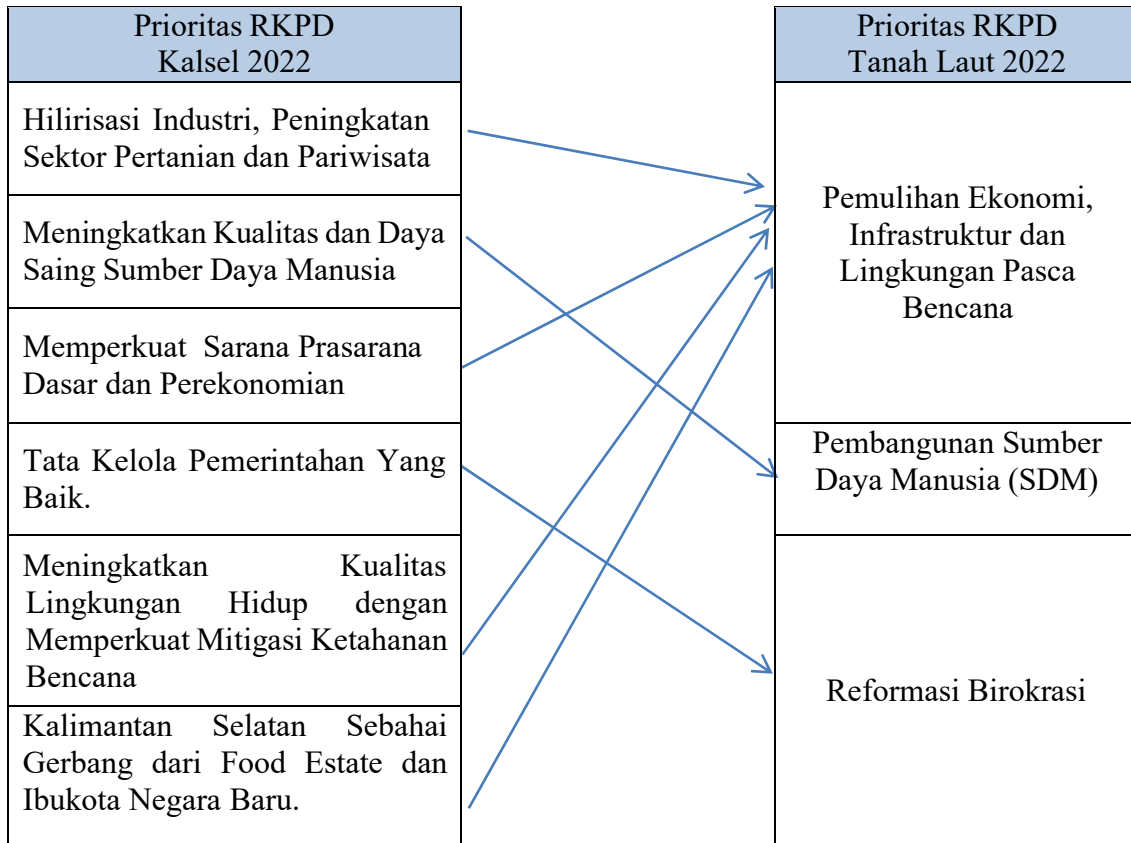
Prioritas RKPD Kalsel 2022

Hilirisasi Industri, Peningkatan Sektor Pertanian dan Pariwisata

Meningkatkan Kualitas dan Daya Saing Sumber Daya Manusia

Memperkuat Sarana Prasarana Dasar dan Perekonomian

Tata Kelola Pemerintahan Yang Baik.

Meningkatkan Kualitas Lingkungan Hidup dengan Memperkuat Mitigasi Ketahanan Bencana

Kalimantan Selatan Sebahai Gerbang dari Food Estate dan Ibukota Negara Baru.

Prioritas RKPD Tanah Laut 2022

Pemulihan Ekonomi, Infrastruktur dan Lingkungan Pasca Bencana

Pembangunan Sumber Daya Manusia (SDM)

Reformasi Birokrasi